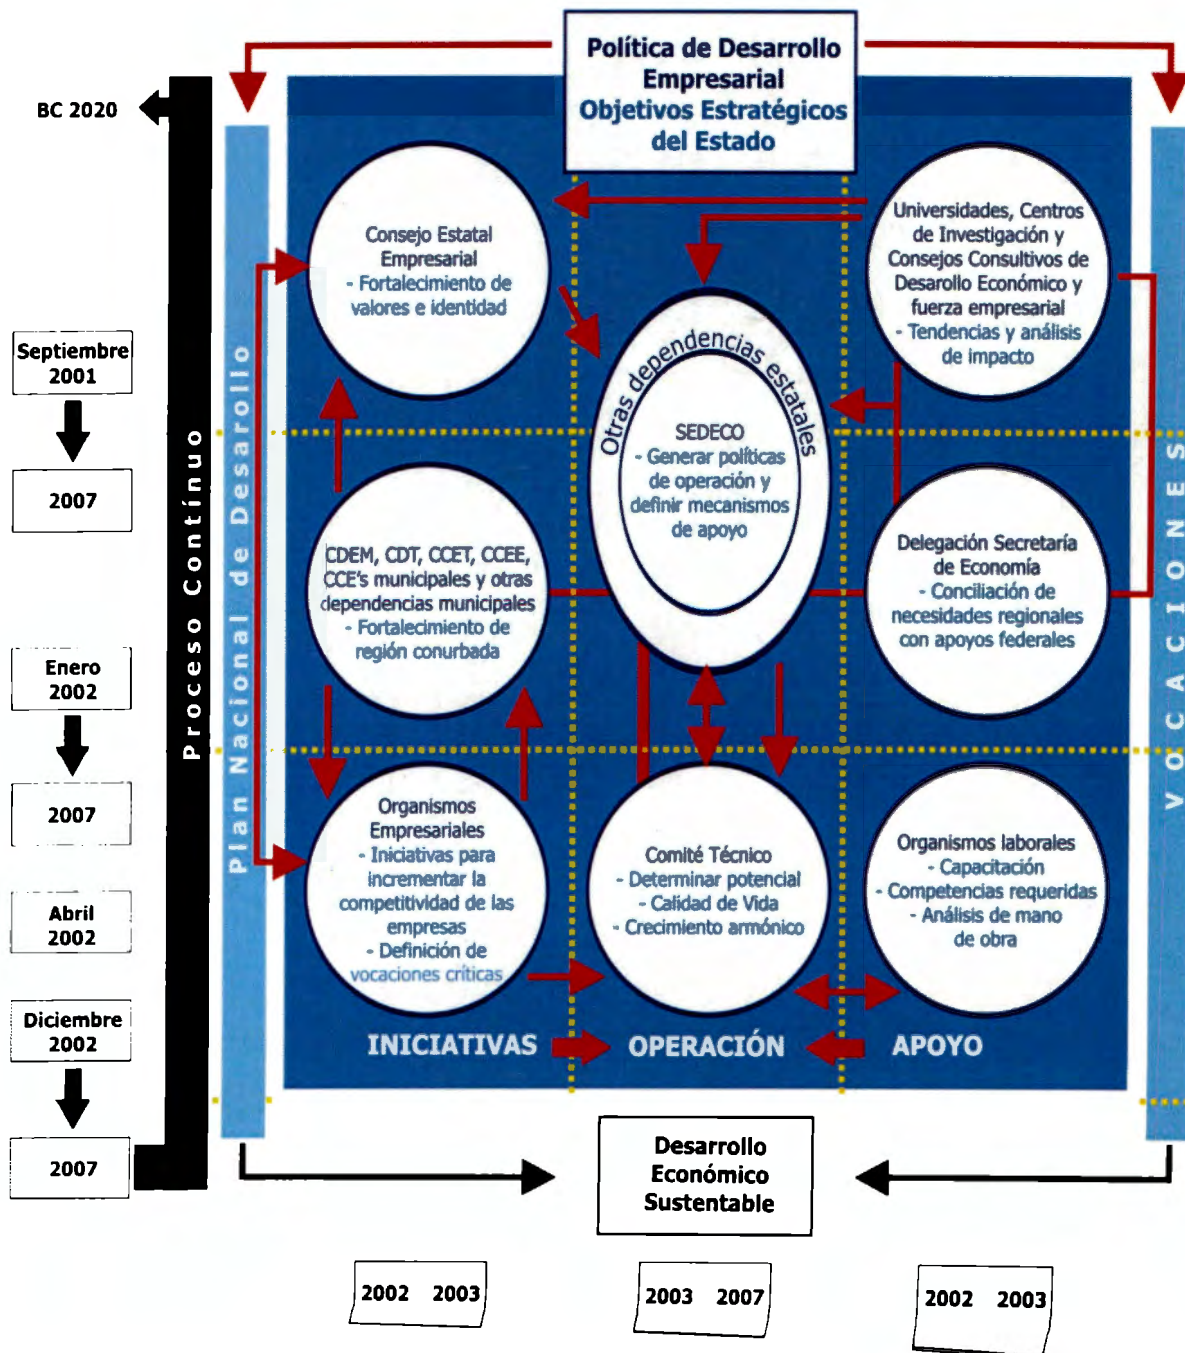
Política de Desarrollo Empresarial
Objetivos Estratégicos del Estado

BC 2020

Proceso Continuo

Plan Nacional de Desarrollo

VOCACIONES

Septiembre 2001

2007

Enero 2002

2007

Abril 2002

Diciembre 2002

2007

Consejo Estatal Empresarial
- Fortalecimiento de valores e identidad

Universidades, Centros de Investigación y Consejos Consultivos de Desarrollo Económico y fuerza empresarial
- Tendencias y análisis de impacto

Otras dependencias estatales

SEDECO
- Generar políticas de operación y definir mecanismos de apoyo

CDEM, CDT, CCET, CCEE, CCE's municipales y otras dependencias municipales
- Fortalecimiento de región conurbada

Delegación Secretaría de Economía
- Conciliación de necesidades regionales con apoyos federales

Organismos Empresariales
- Iniciativas para incrementar la competitividad de las empresas
- Definición de vocaciones críticas

Comité Técnico
- Determinar potencial
- Calidad de Vida
- Crecimiento armónico

Organismos laborales
- Capacitación
- Competencias requeridas
- Análisis de mano de obra

INICIATIVAS

OPERACIÓN

APOYO

Desarrollo Económico Sustentable

2002 2003

2003 2007

2002 2003